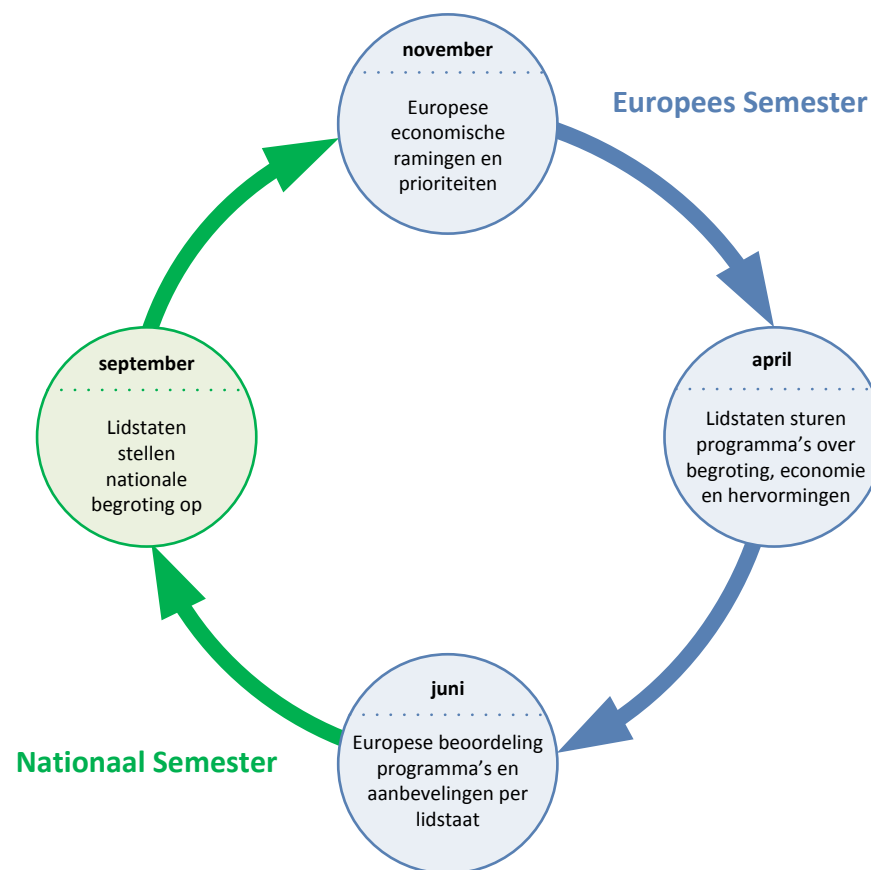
november

Europese economische ramingen en prioriteiten

Europees Semester

april

Lidstaten sturen programma’s over begroting, economie en hervormingen

juni

Europese beoordeling programma’s en aanbevelingen per lidstaat

Nationaal Semester

september

Lidstaten stellen nationale begroting op